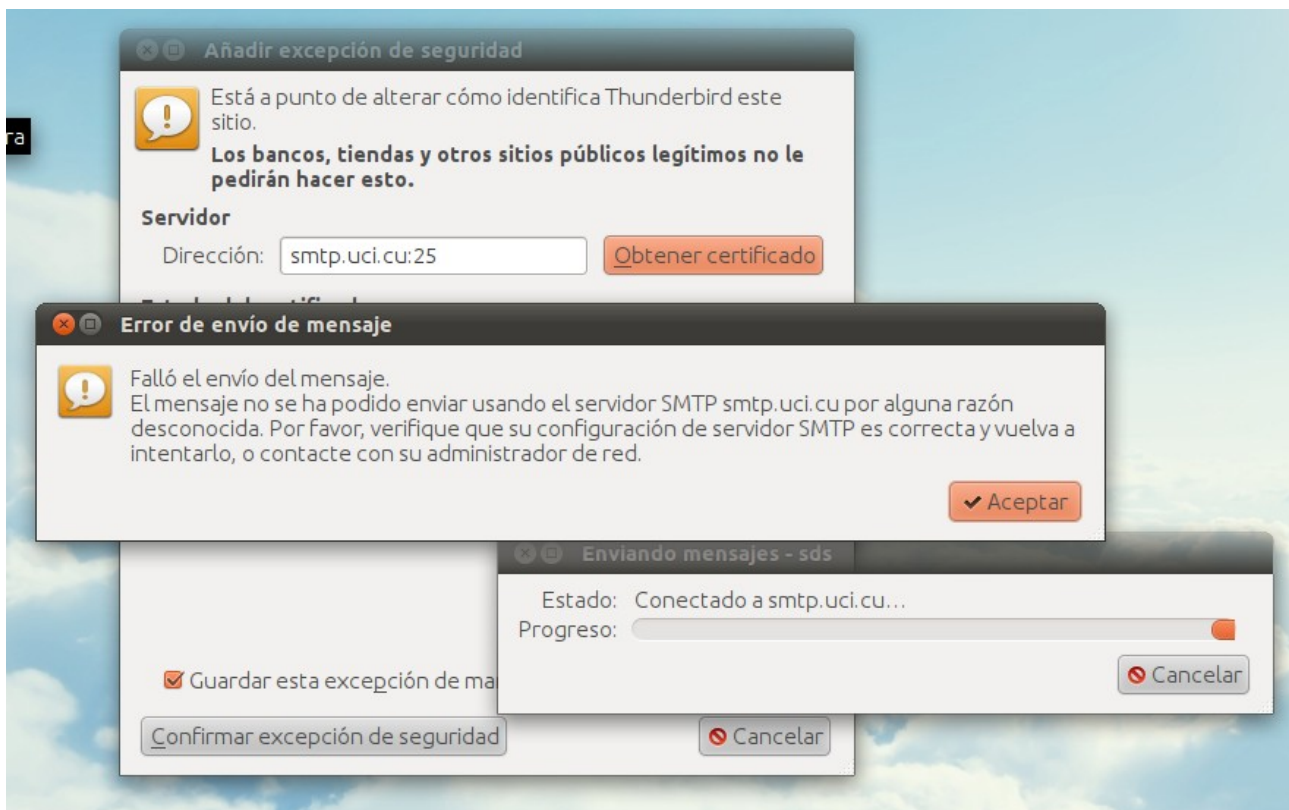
ra

Añadir excepción de seguridad

Está a punto de alterar cómo identifica Thunderbird este sitio.

**Los bancos, tiendas y otros sitios públicos legítimos no le pedirán hacer esto.**

Servidor

Dirección: smtp.uci.cu:25

Obtener certificado

Error de envío de mensaje

Falló el envío del mensaje.
El mensaje no se ha podido enviar usando el servidor SMTP smtp.uci.cu por alguna razón desconocida. Por favor, verifique que su configuración de servidor SMTP es correcta y vuelva a intentarlo, o contacte con su administrador de red.

Aceptar

Enviando mensajes - sds

Estado: Conectado a smtp.uci.cu…
Progreso:

Cancelar

Guardar esta excepción de ma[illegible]

Confirmar excepción de seguridad

Cancelar